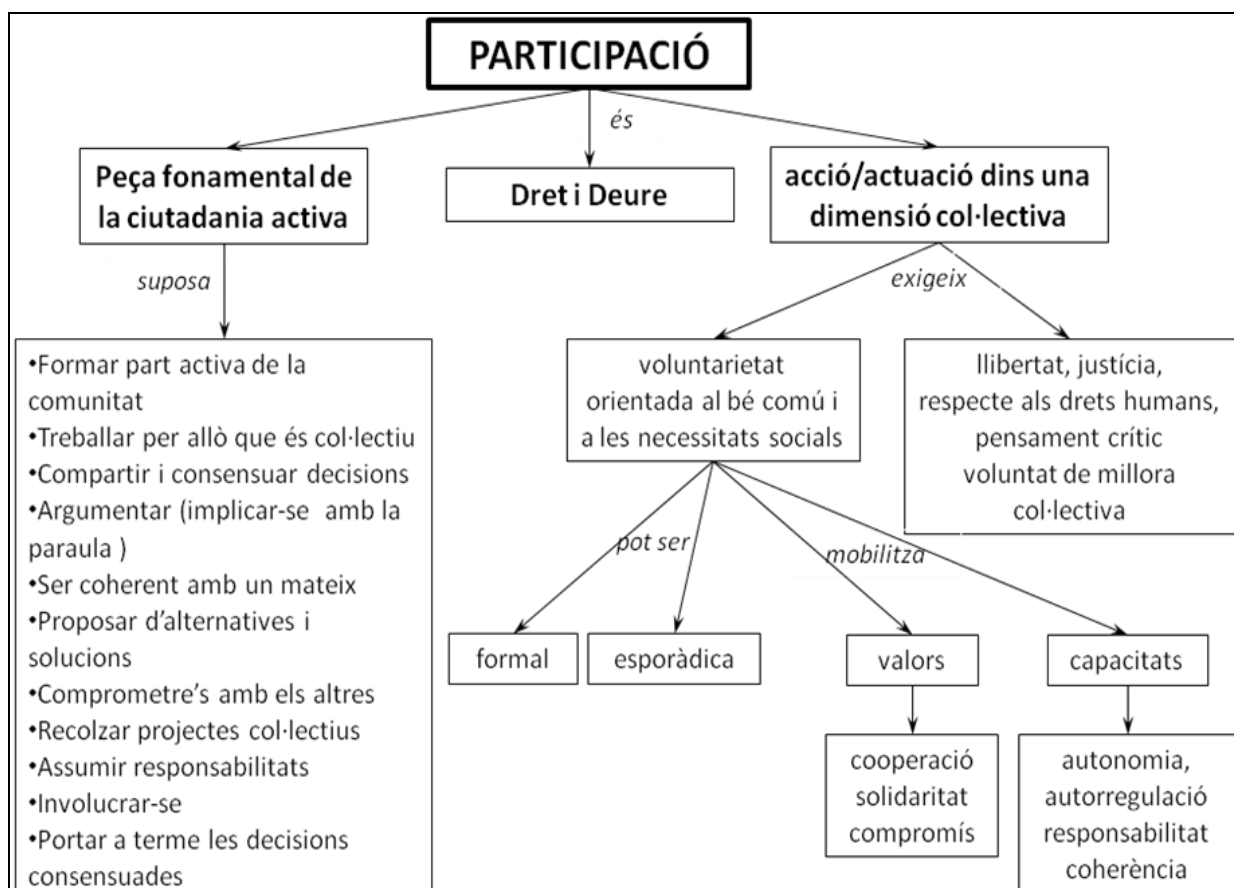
PARTICIPACIÓ

és

Peça fonamental de la ciutadania activa

Dret i Deure

acció/actuació dins una dimensió col·lectiva

suposa

•Formar part activa de la comunitat
•Treballar per allò que és col·lectiu
•Compartir i consensuar decisions
•Argumentar (implicar-se amb la paraula )
•Ser coherent amb un mateix
•Proposar d'alternatives i solucions
•Comprometre's amb els altres
•Recolzar projectes col·lectius
•Assumir responsabilitats
•Involucrar-se
•Portar a terme les decisions consensuades

exigeix

voluntarietat orientada al bé comú i a les necessitats socials

llibertat, justícia, respecte als drets humans, pensament crític voluntat de millora col·lectiva

pot ser

mobilitza

formal

esporàdica

valors

capacitats

cooperació solidaritat compromís

autonomia, autorregulació responsabilitat coherència